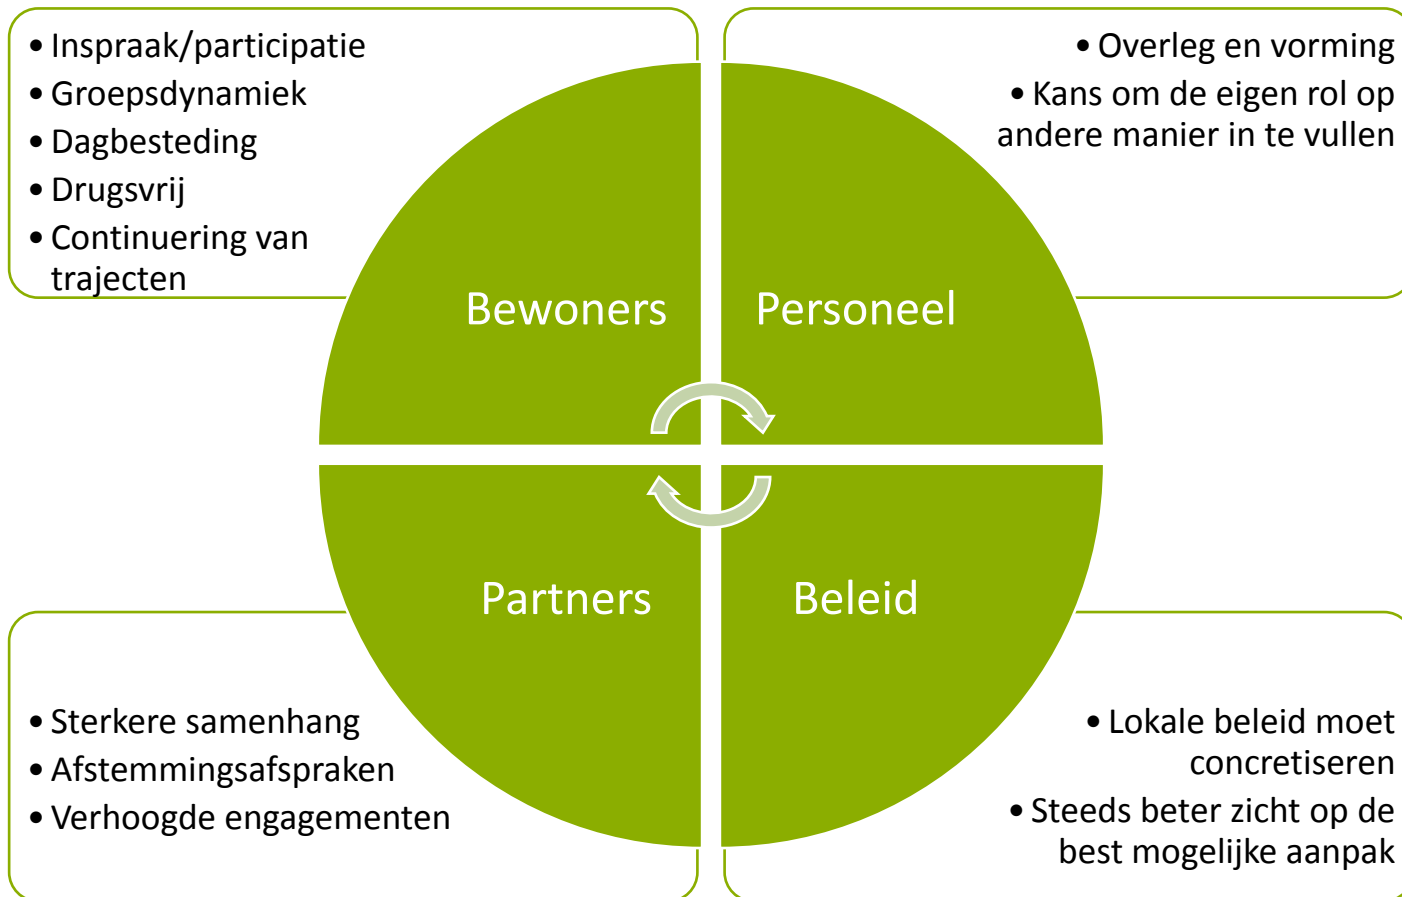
• Inspraak/participatie
• Groepsdynamiek
• Dagbesteding
• Drugsvrij
• Continuering van trajecten

• Overleg en vorming
• Kans om de eigen rol op andere manier in te vullen

Bewoners

Personeel

Partners

Beleid

• Sterkere samenhang
• Afstemmingsafspraken
• Verhoogde engagementen

• Lokale beleid moet concretiseren
• Steeds beter zicht op de best mogelijke aanpak